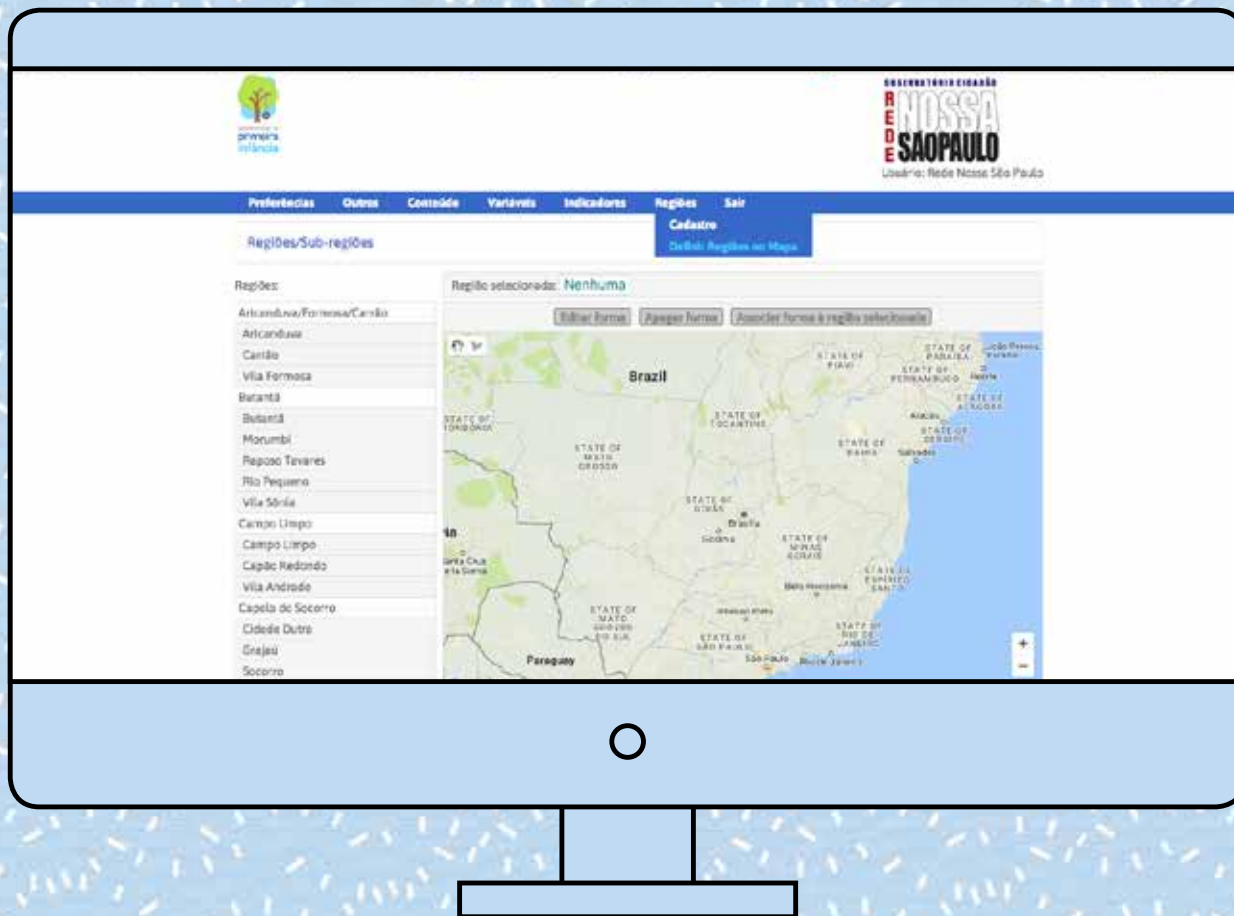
primeira infância

OBSERVATÓRIO CIDADÃO
REDE NOSSA SÃO PAULO
Usuário: Rede Nossa São Paulo

Preferências Outros Conteúdo Variáveis Indicadores Regiões Sair
Cadastro
Definir Regiões no Mapa

Regiões/Sub-regiões

Regiões:
Aricanduva/Formosa/Carrão
Aricanduva
Carrão
Vila Formosa
Butantã
Butantã
Morumbi
Raposo Tavares
Rio Pequeno
Vila Sônia
Campo Limpo
Campo Limpo
Capão Redondo
Vila Andrade
Capela do Socorro
Cidade Dutra
Grajaú
Socorro

Região selecionada: Nenhuma
Editar forma Apagar forma Associar forma à região selecionada

Brazil
STATE OF PIAUÍ
STATE OF PARAÍBA
João Pessoa
Recife
STATE OF PERNAMBUCO
STATE OF ALAGOAS
Aracaju
STATE OF SERGIPE
STATE OF TOCANTINS
STATE OF RONDÔNIA
STATE OF MATO GROSSO
STATE OF BAHIA
Salvador
STATE OF GOIÁS
Brasília
Goiânia
STATE OF MINAS GERAIS
Santa Cruz de la Sierra
STATE OF ESPÍRITO SANTO
Belo Horizonte
STATE OF MATO GROSSO DO SUL
STATE OF SÃO PAULO
STATE OF RIO DE JANEIRO
São Paulo
Rio de Janeiro
Paraguay
+
−